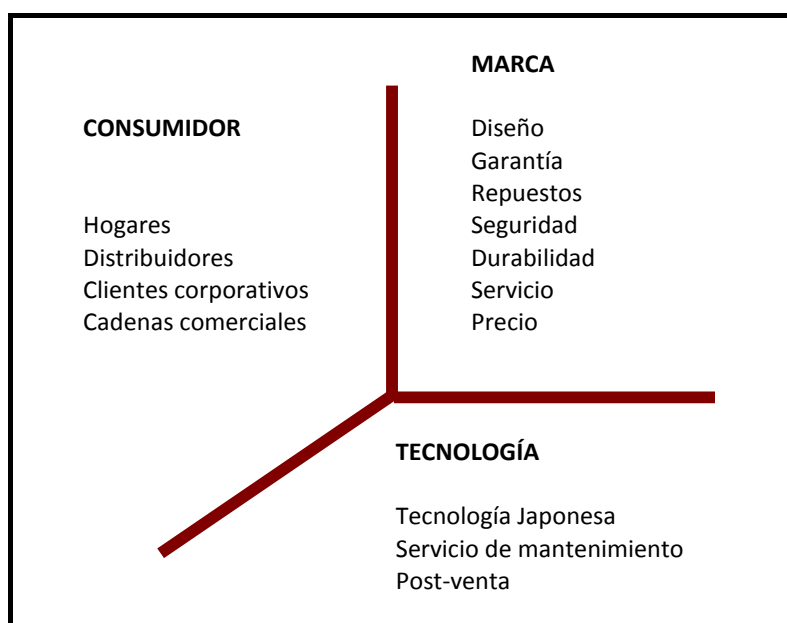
CONSUMIDOR

Hogares
Distribuidores
Clientes corporativos
Cadenas comerciales

MARCA

Diseño
Garantía
Repuestos
Seguridad
Durabilidad
Servicio
Precio

TECNOLOGÍA

Tecnología Japonesa
Servicio de mantenimiento
Post-venta